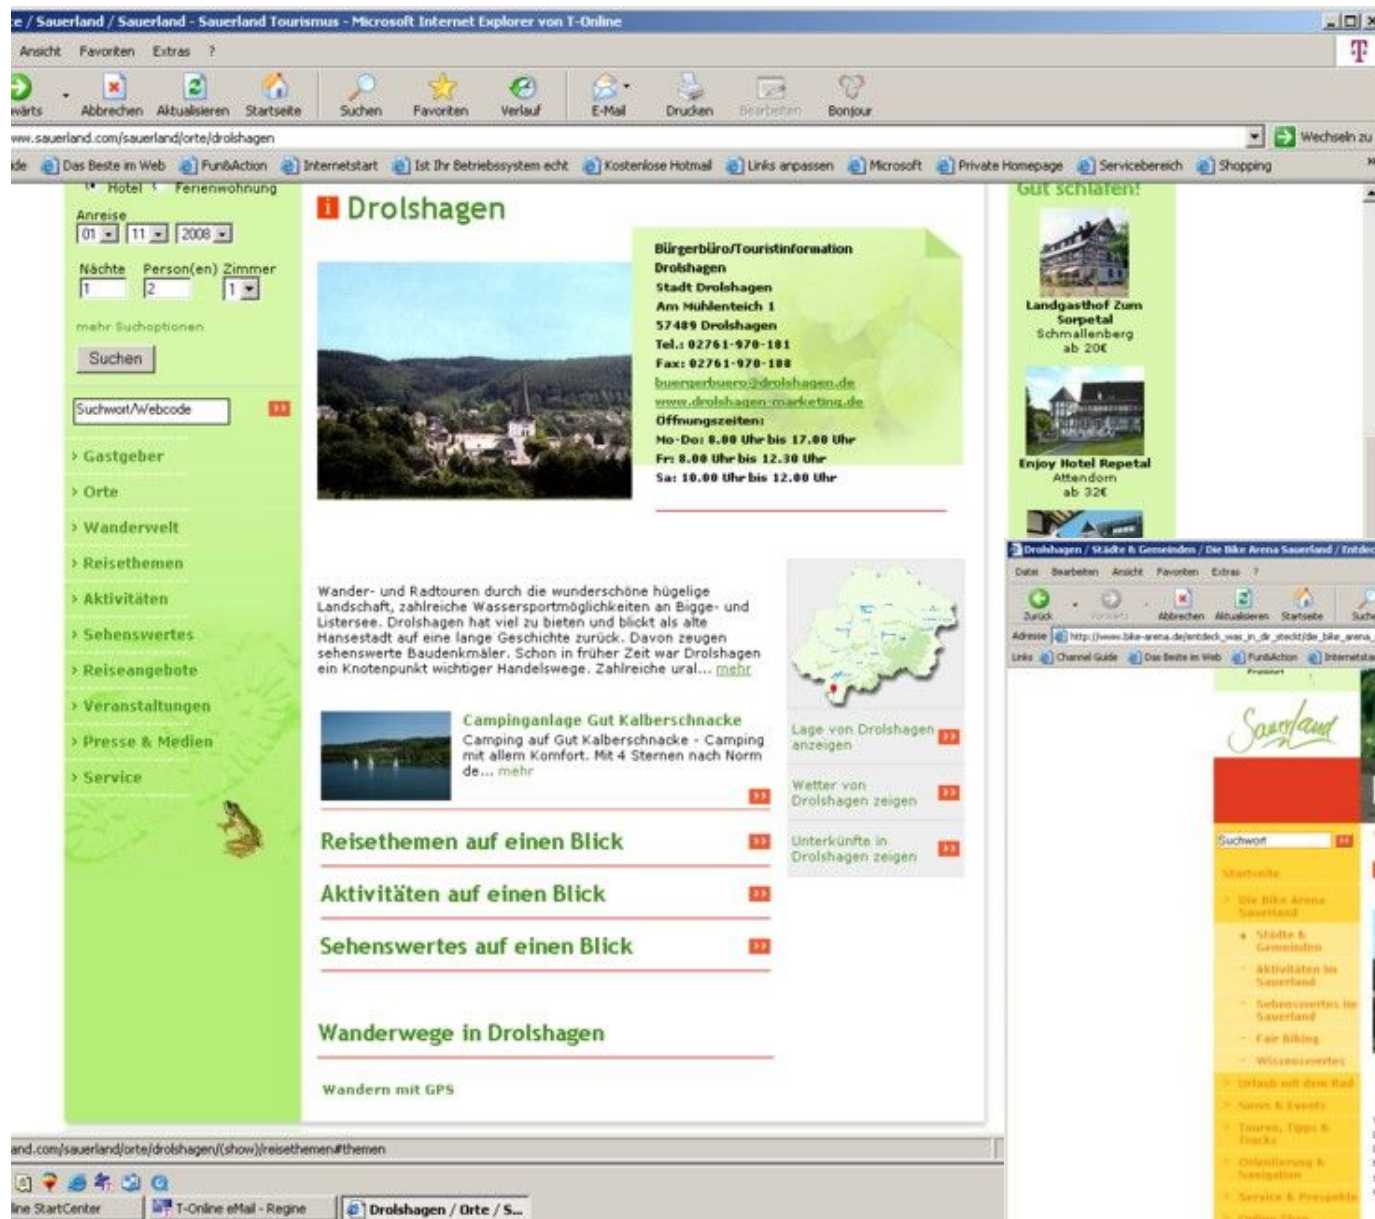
e / Sauerland / Sauerland - Sauerland Tourismus - Microsoft Internet Explorer von T-Online

Ansicht Favoriten Extras ?

wärts Abbrechen Aktualisieren Startseite Suchen Favoriten Verlauf E-Mail Drucken Bearbeiten Bonjour

ww.sauerland.com/sauerland/orte/drolshagen

Wechseln zu

ide Das Beste im Web FunAction Internetstart Ist Ihr Betriebssystem echt Kostenlose Hotmail Links anpassen Microsoft Private Homepage Servicebereich Shopping

Hotel Ferienwohnung

Anreise
01 11 2008

Nächte Person(en) Zimmer
1 2 1

mehr Suchoptionen

Suchen

Suchwort/Webcode

› Gastgeber
› Orte
› Wanderwelt
› Reisethemen
› Aktivitäten
› Sehenswertes
› Reiseangebote
› Veranstaltungen
› Presse & Medien
› Service

Drolshagen

Bürgerbüro/Touristinformation
Drolshagen
Stadt Drolshagen
Am Mühlenteich 1
57489 Drolshagen
Tel.: 02761-970-181
Fax: 02761-970-188
buergerbuero@drolshagen.de
www.drolshagen-marketing.de
Öffnungszeiten:
Mo-Do: 8.00 Uhr bis 17.00 Uhr
Fr: 8.00 Uhr bis 12.30 Uhr
Sa: 10.00 Uhr bis 12.00 Uhr

Wander- und Radtouren durch die wunderschöne hügelige Landschaft, zahlreiche Wassersportmöglichkeiten an Bigge- und Listersee. Drolshagen hat viel zu bieten und blickt als alte Hansestadt auf eine lange Geschichte zurück. Davon zeugen sehenswerte Baudenkmäler. Schon in früher Zeit war Drolshagen ein Knotenpunkt wichtiger Handelswege. Zahlreiche ural... mehr

Campinganlage Gut Kalberschnacke
Camping auf Gut Kalberschnacke - Camping mit allem Komfort. Mit 4 Sternen nach Norm de... mehr

Lage von Drolshagen anzeigen

Wetter von Drolshagen zeigen

Unterkünfte in Drolshagen zeigen

Reisethemen auf einen Blick

Aktivitäten auf einen Blick

Sehenswertes auf einen Blick

Wanderwege in Drolshagen

Wandern mit GPS

Gut schlafen!

Landgasthof Zum Sorpetal
Schmallenberg
ab 20€

Enjoy Hotel Repetal
Attendorn
ab 32€

Drolshagen / Städte & Gemeinden / Die Bike Arena Sauerland / Entdec

Datei Bearbeiten Ansicht Favoriten Extras ?

Zurück Vorwärts Abbrechen Aktualisieren Startseite Suche

Adresse http://www.bike-arena.de/entdeck_was_in_dr_steckt/die_bike_arena_

Links Channel Guide Das Beste im Web FunAction Internetsta

Sauerland

Suchwort

Startseite
Die Bike Arena Sauerland
Städte & Gemeinden
Aktivitäten im Sauerland
Sehenswertes im Sauerland
Fair Biking
Wissenswertes
Urlaub mit dem Rad
News & Events
Touren, Tipps & Tracks
Orientierung & Navigation
Service & Presseinfo

and.com/sauerland/orte/drolshagen/(show)/reisethemen#themen

ine StartCenter T-Online eMail - Regine Drolshagen / Orte / S...